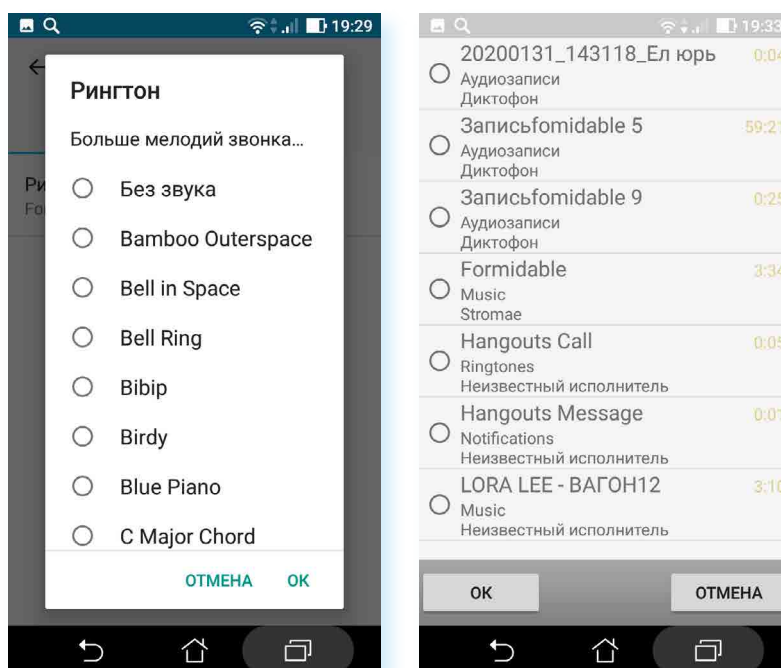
19:29

Рингтон

Больше мелодий звонка...

Без звука

Bamboo Outerspace

Bell in Space

Bell Ring

Bibip

Birdy

Blue Piano

C Major Chord

ОТМЕНА ОК

Ри
Fo

19:33

20200131_143118_Ел юрь
Аудиозаписи
Диктофон
0:04

Записьfomidable 5
Аудиозаписи
Диктофон
59:2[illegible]

Записьfomidable 9
Аудиозаписи
Диктофон
0:25

Formidable
Music
Stromae
3:34

Hangouts Call
Ringtones
Неизвестный исполнитель
0:05

Hangouts Message
Notifications
Неизвестный исполнитель
0:0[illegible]

LORA LEE - ВАГОН12
Music
Неизвестный исполнитель
3:10

ОК

ОТМЕНА